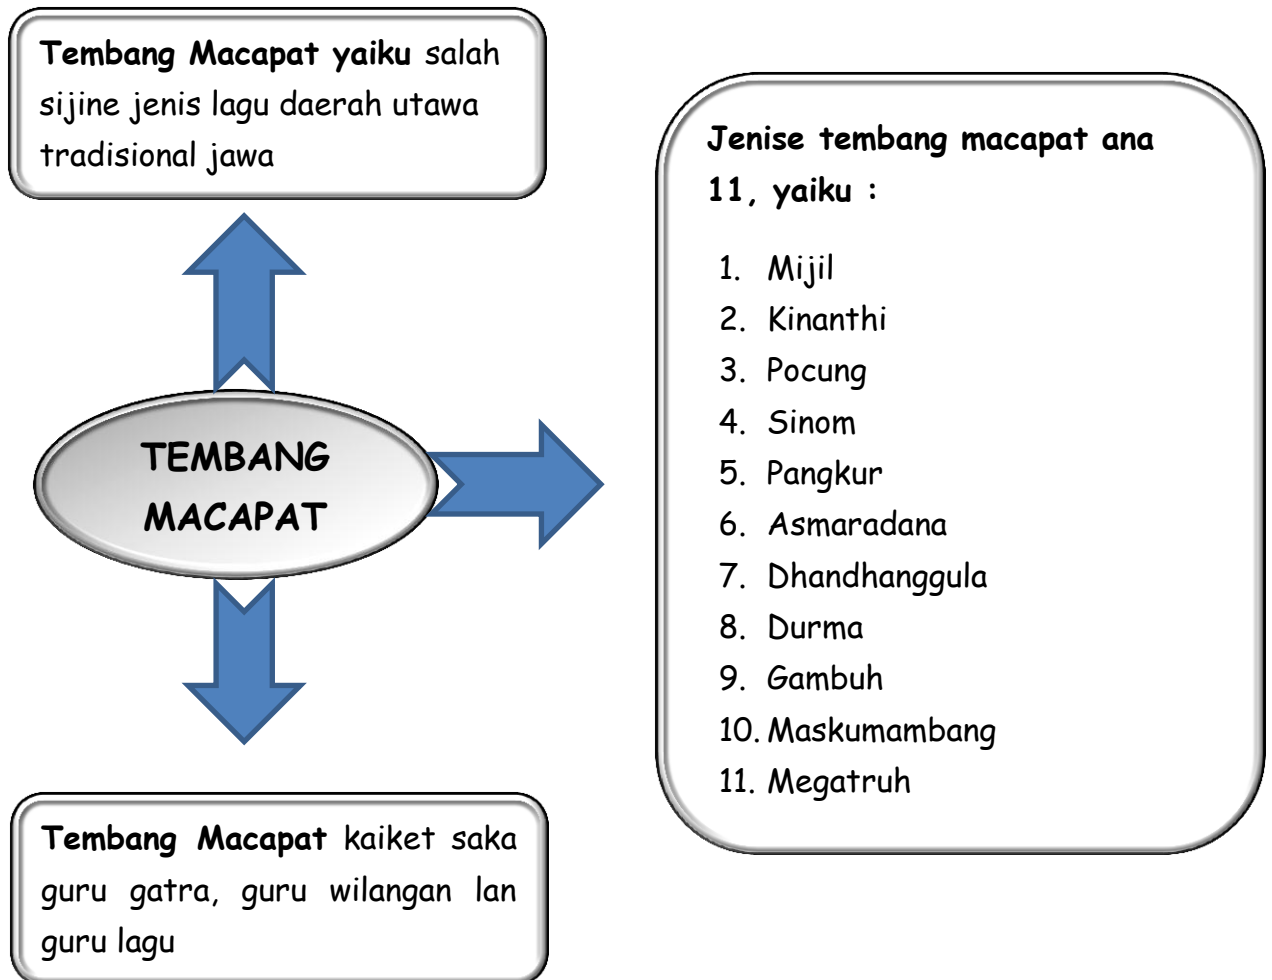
Tembang Macapat yaiku salah sijine jenis lagu daerah utawa tradisional jawa

TEMBANG MACAPAT

Jenise tembang macapat ana 11, yaiku :

1. Mijil
2. Kinanthi
3. Pocung
4. Sinom
5. Pangkur
6. Asmaradana
7. Dhandhanggula
8. Durma
9. Gambuh
10. Maskumambang
11. Megatruh

Tembang Macapat kaiket saka guru gatra, guru wilangan lan guru lagu